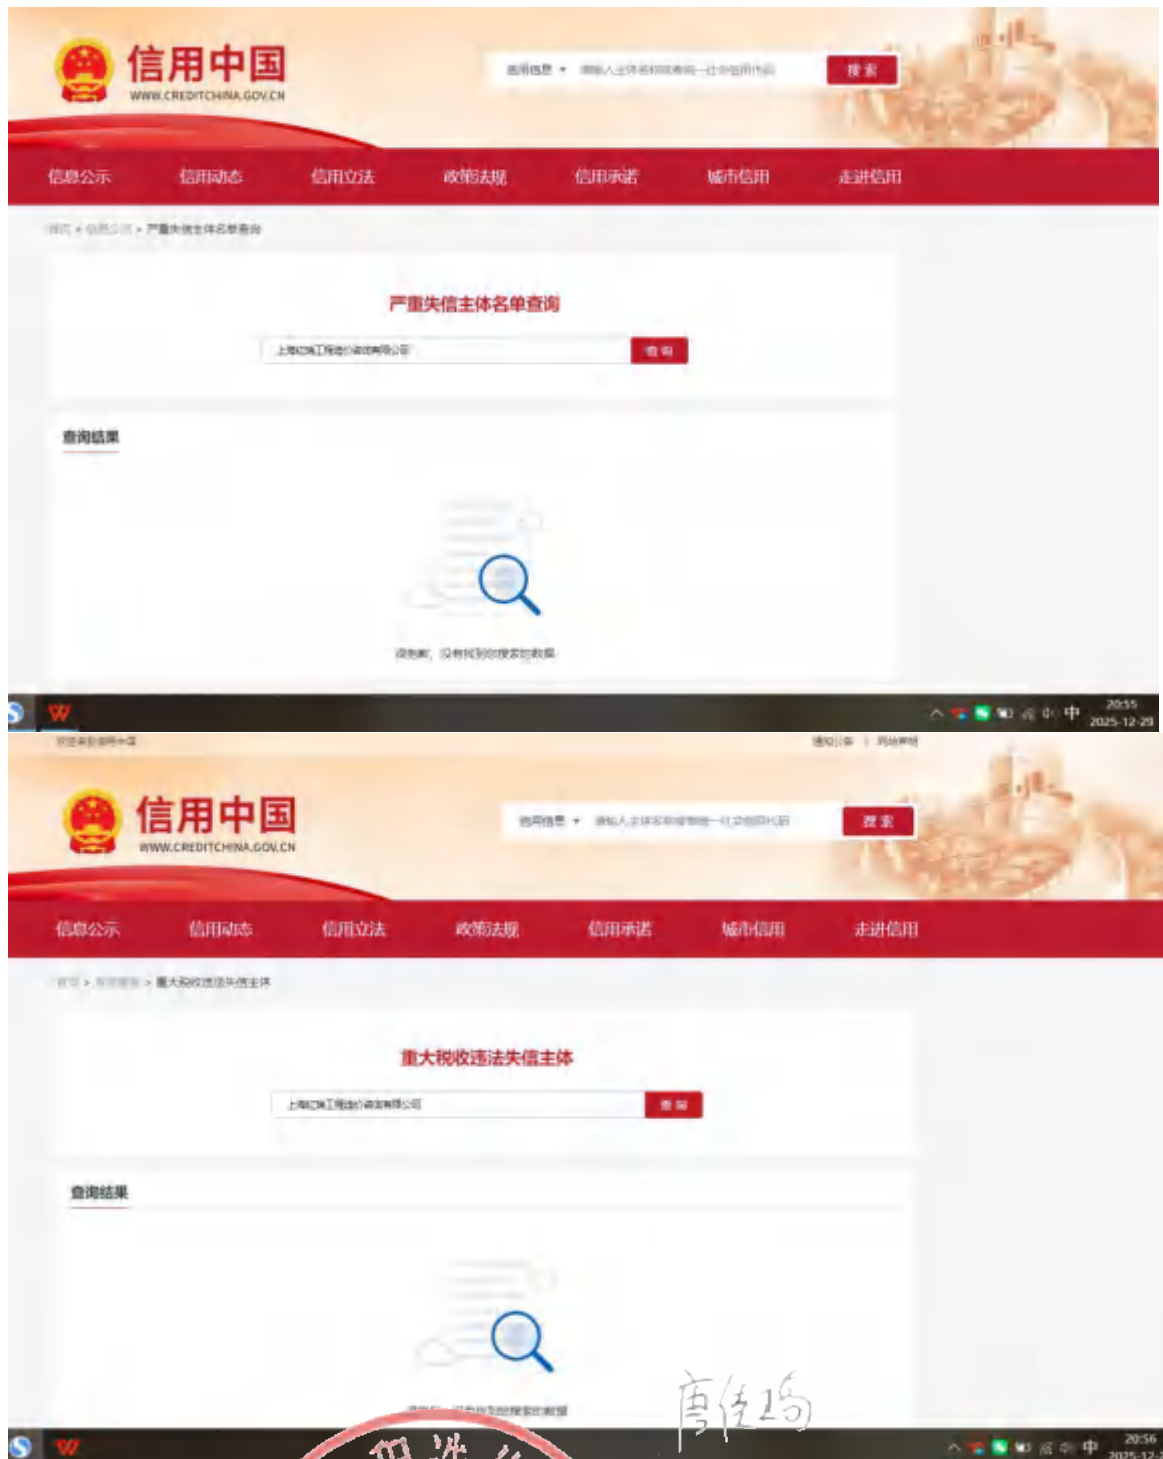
信用中国
WWW.CREDITCHINA.GOV.CN

信用信息 ▾ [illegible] 搜索

信息公示 信用动态 信用立法 政策法规 信用承诺 城市信用 走进信用

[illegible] > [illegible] > 严重失信主体名单查询

严重失信主体名单查询

上海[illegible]有限公司 查询

查询结果

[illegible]，没有找到您搜索的数据

中 20:55 2025-12-29

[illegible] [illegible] | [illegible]

信用中国
WWW.CREDITCHINA.GOV.CN

信用信息 ▾ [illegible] 搜索

信息公示 信用动态 信用立法 政策法规 信用承诺 城市信用 走进信用

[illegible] > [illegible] > 重大税收违法失信主体

重大税收违法失信主体

上海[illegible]有限公司 查询

查询结果

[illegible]

唐佳鸿

中 20:56 2025-12-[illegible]